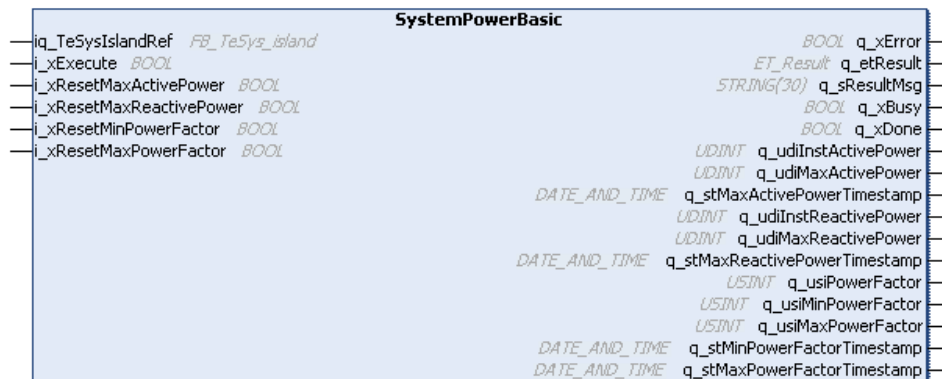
SystemPowerBasic

iq_TeSysIslandRef FB_TeSys_island
i_xExecute BOOL
i_xResetMaxActivePower BOOL
i_xResetMaxReactivePower BOOL
i_xResetMinPowerFactor BOOL
i_xResetMaxPowerFactor BOOL

BOOL q_xError
ET_Result q_etResult
STRING(30) q_sResultMsg
BOOL q_xBusy
BOOL q_xDone
UDINT q_udiInstActivePower
UDINT q_udiMaxActivePower
DATE_AND_TIME q_stMaxActivePowerTimestamp
UDINT q_udiInstReactivePower
UDINT q_udiMaxReactivePower
DATE_AND_TIME q_stMaxReactivePowerTimestamp
USINT q_usiPowerFactor
USINT q_usiMinPowerFactor
USINT q_usiMaxPowerFactor
DATE_AND_TIME q_stMinPowerFactorTimestamp
DATE_AND_TIME q_stMaxPowerFactorTimestamp